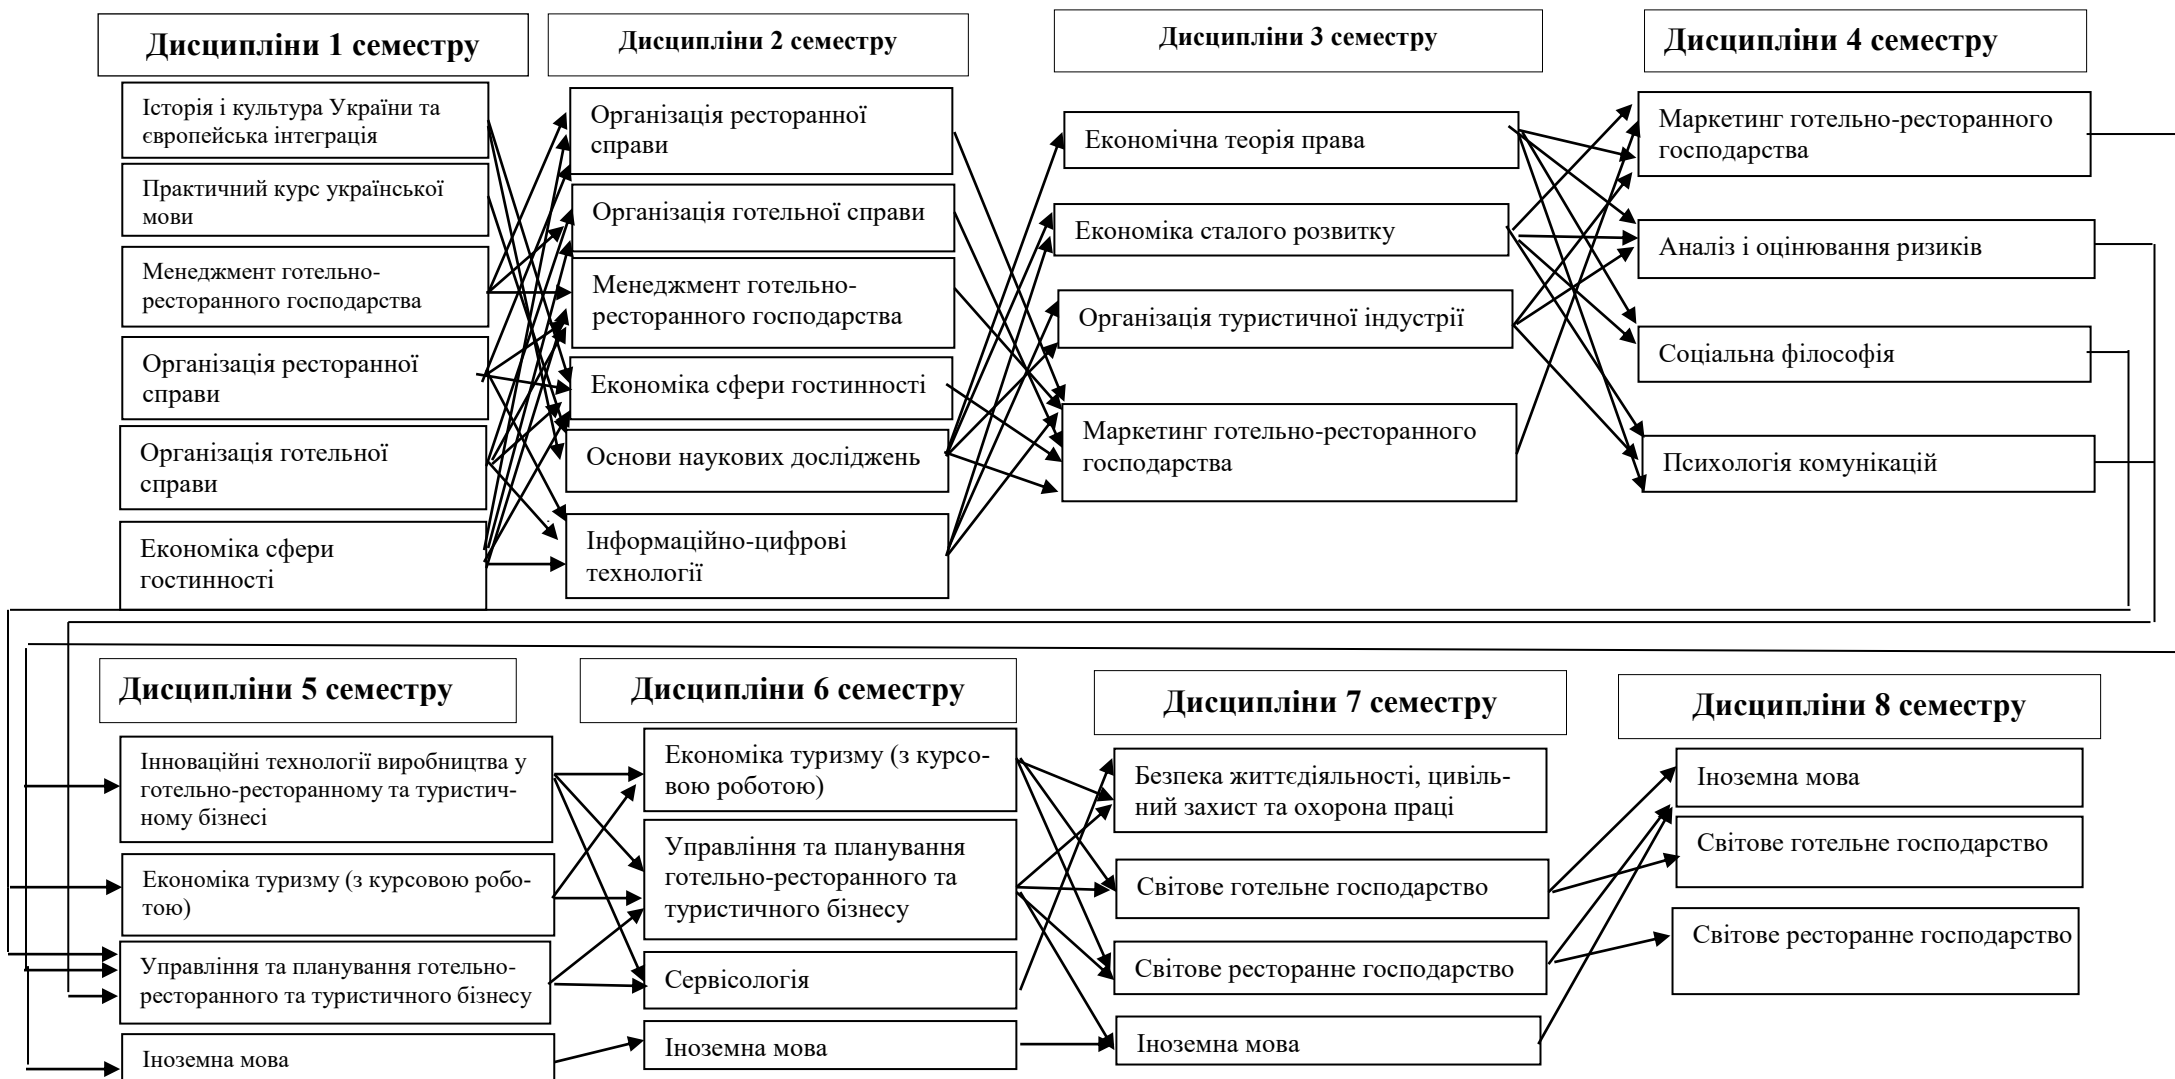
Дисципліни 1 семестру

Історія і культура України та європейська інтеграція

Практичний курс української мови

Менеджмент готельно-ресторанного господарства

Організація ресторанної справи

Організація готельної справи

Економіка сфери гостинності

Дисципліни 2 семестру

Організація ресторанної справи

Організація готельної справи

Менеджмент готельно-ресторанного господарства

Економіка сфери гостинності

Основи наукових досліджень

Інформаційно-цифрові технології

Дисципліни 3 семестру

Економічна теорія права

Економіка сталого розвитку

Організація туристичної індустрії

Маркетинг готельно-ресторанного господарства

Дисципліни 4 семестру

Маркетинг готельно-ресторанного господарства

Аналіз і оцінювання ризиків

Соціальна філософія

Психологія комунікацій

Дисципліни 5 семестру

Інноваційні технології виробництва у готельно-ресторанному та туристичному бізнесі

Економіка туризму (з курсовою роботою)

Управління та планування готельно-ресторанного та туристичного бізнесу

Іноземна мова

Дисципліни 6 семестру

Економіка туризму (з курсовою роботою)

Управління та планування готельно-ресторанного та туристичного бізнесу

Сервісологія

Іноземна мова

Дисципліни 7 семестру

Безпека життєдіяльності, цивільний захист та охорона праці

Світове готельне господарство

Світове ресторанне господарство

Іноземна мова

Дисципліни 8 семестру

Іноземна мова

Світове готельне господарство

Світове ресторанне господарство